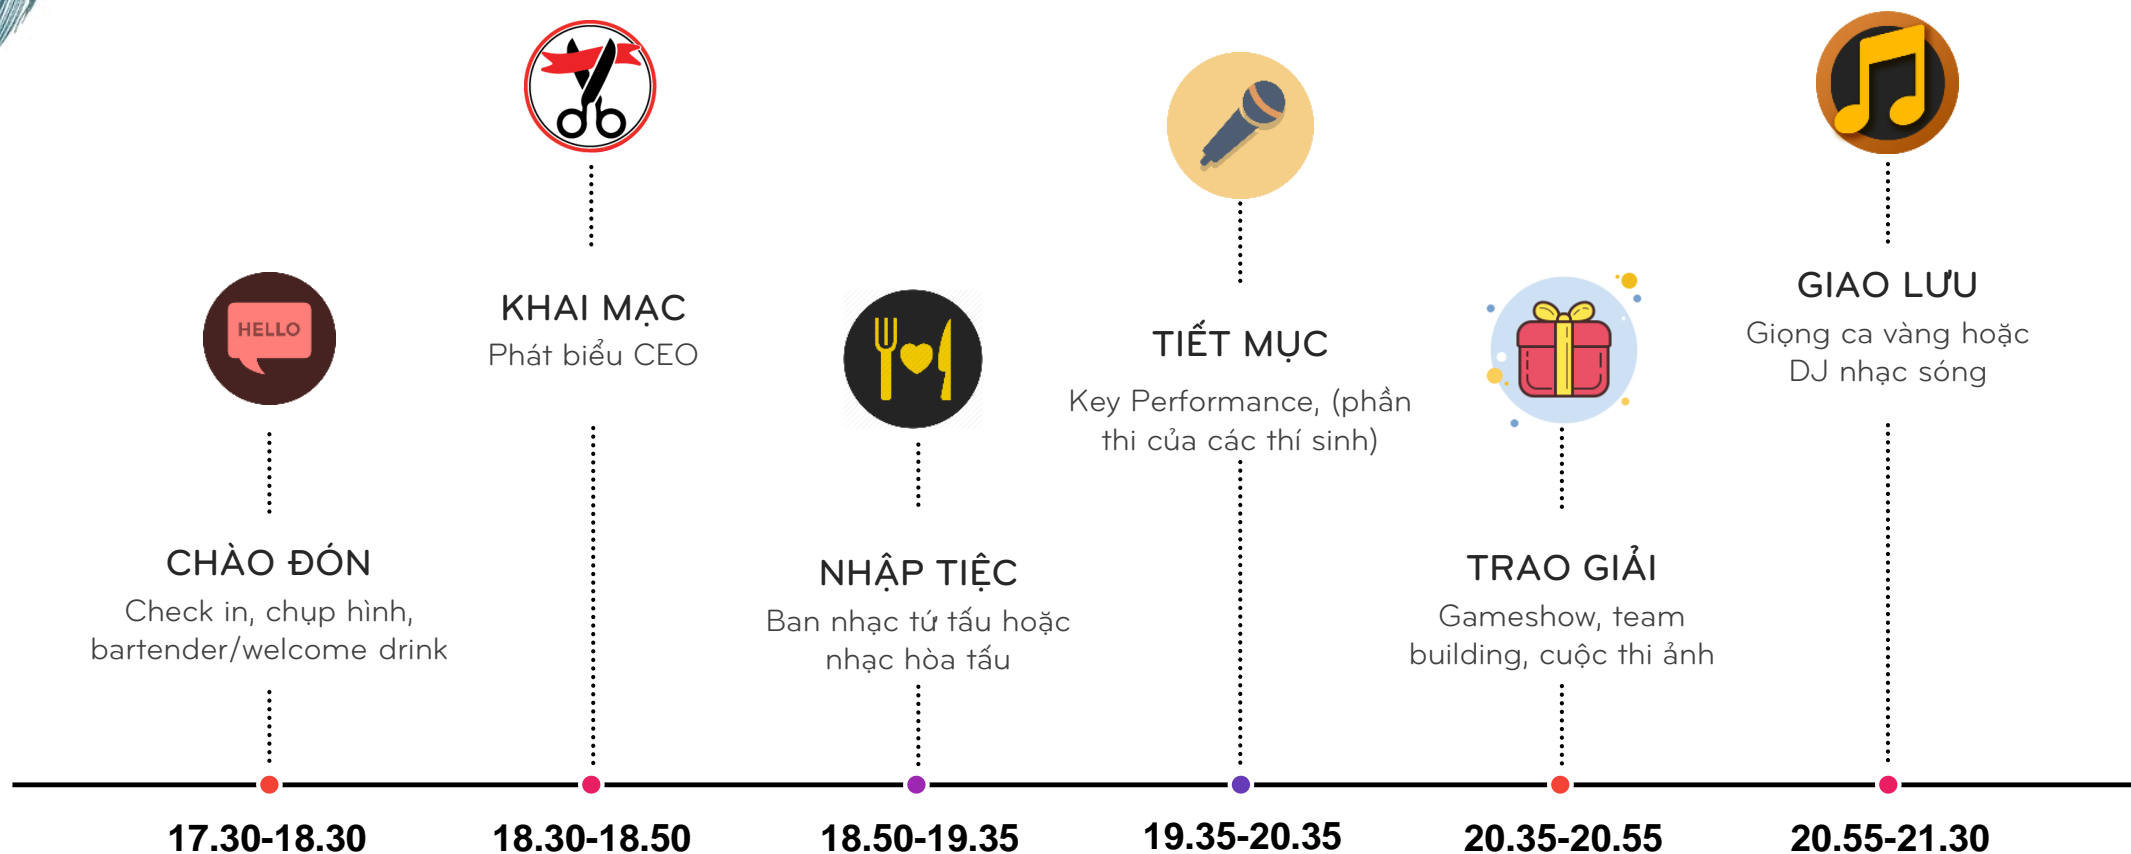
HELLO

CHÀO ĐÓN
Check in, chụp hình, bartender/welcome drink

KHAI MẠC
Phát biểu CEO

NHẬP TIỆC
Ban nhạc tứ tấu hoặc nhạc hòa tấu

TIẾT MỤC
Key Performance, (phần thi của các thí sinh)

TRAO GIẢI
Gameshow, team building, cuộc thi ảnh

GIAO LƯU
Giọng ca vàng hoặc DJ nhạc sóng

17.30-18.30

18.30-18.50

18.50-19.35

19.35-20.35

20.35-20.55

20.55-21.30